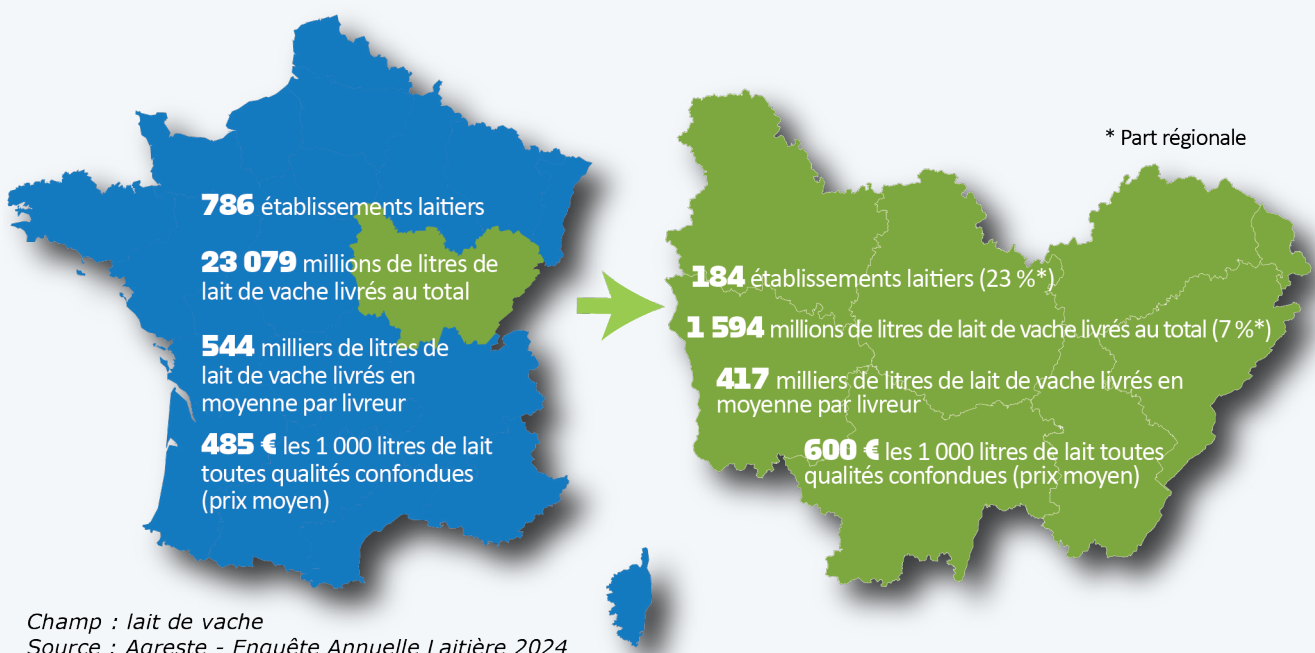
**786** établissements laitiers

**23 079** millions de litres de lait de vache livrés au total

**544** milliers de litres de lait de vache livrés en moyenne par livreur

**485 €** les 1 000 litres de lait toutes qualités confondues (prix moyen)

* Part régionale

**184** établissements laitiers (23 %*)

**1 594** millions de litres de lait de vache livrés au total (7 %*)

**417** milliers de litres de lait de vache livrés en moyenne par livreur

**600 €** les 1 000 litres de lait toutes qualités confondues (prix moyen)

Champ : lait de vache
Source : Agreste - Enquête Annuelle Laitière 2024